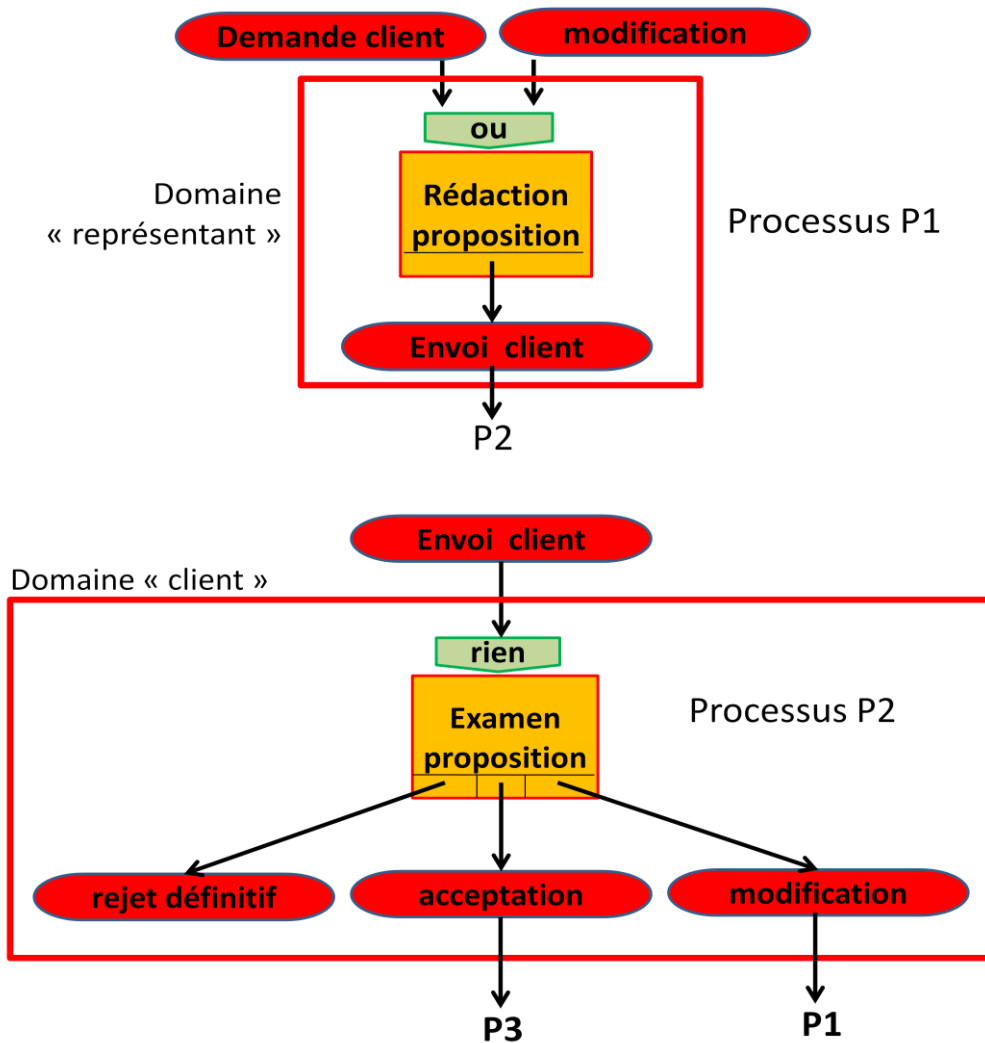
Demande client

modification

ou

Domaine « représentant »

Rédaction proposition

Processus P1

Envoi client

P2

Envoi client

Domaine « client »

rien

Examen proposition

Processus P2

rejet définitif

acceptation

modification

P3

P1